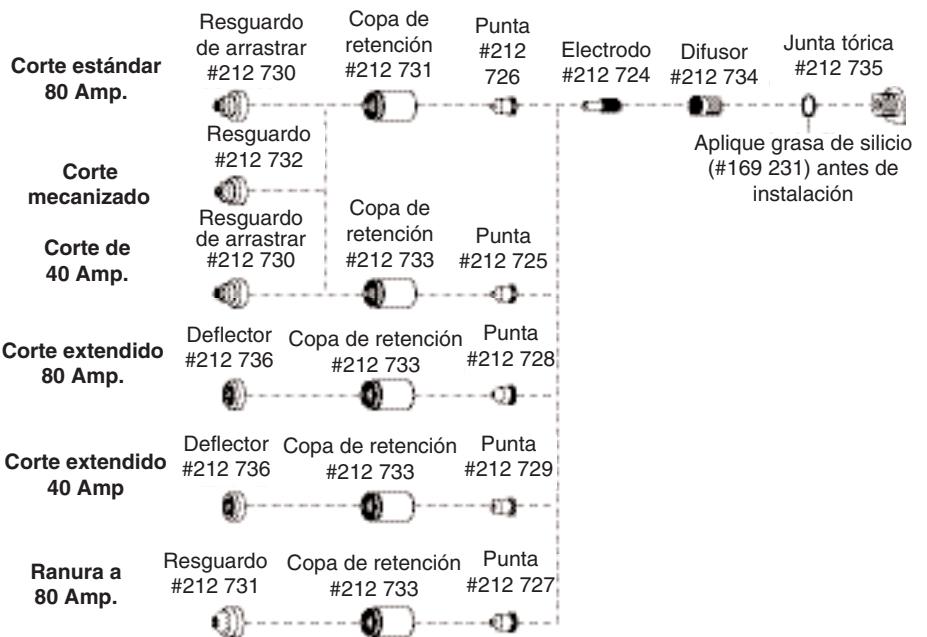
Corte estándar 80 Amp.

Resguardo de arrastrar #212 730

Copa de retención #212 731

Punta #212 726

Electrodo #212 724

Difusor #212 734

Junta tórica #212 735

Aplique grasa de silicio (#169 231) antes de instalación

Corte mecanizado

Resguardo #212 732

Corte de 40 Amp.

Resguardo de arrastrar #212 730

Copa de retención #212 733

Punta #212 725

Corte extendido 80 Amp.

Deflector #212 736

Copa de retención #212 733

Punta #212 728

Corte extendido 40 Amp

Deflector #212 736

Copa de retención #212 733

Punta #212 729

Ranura a 80 Amp.

Resguardo #212 731

Copa de retención #212 733

Punta #212 727